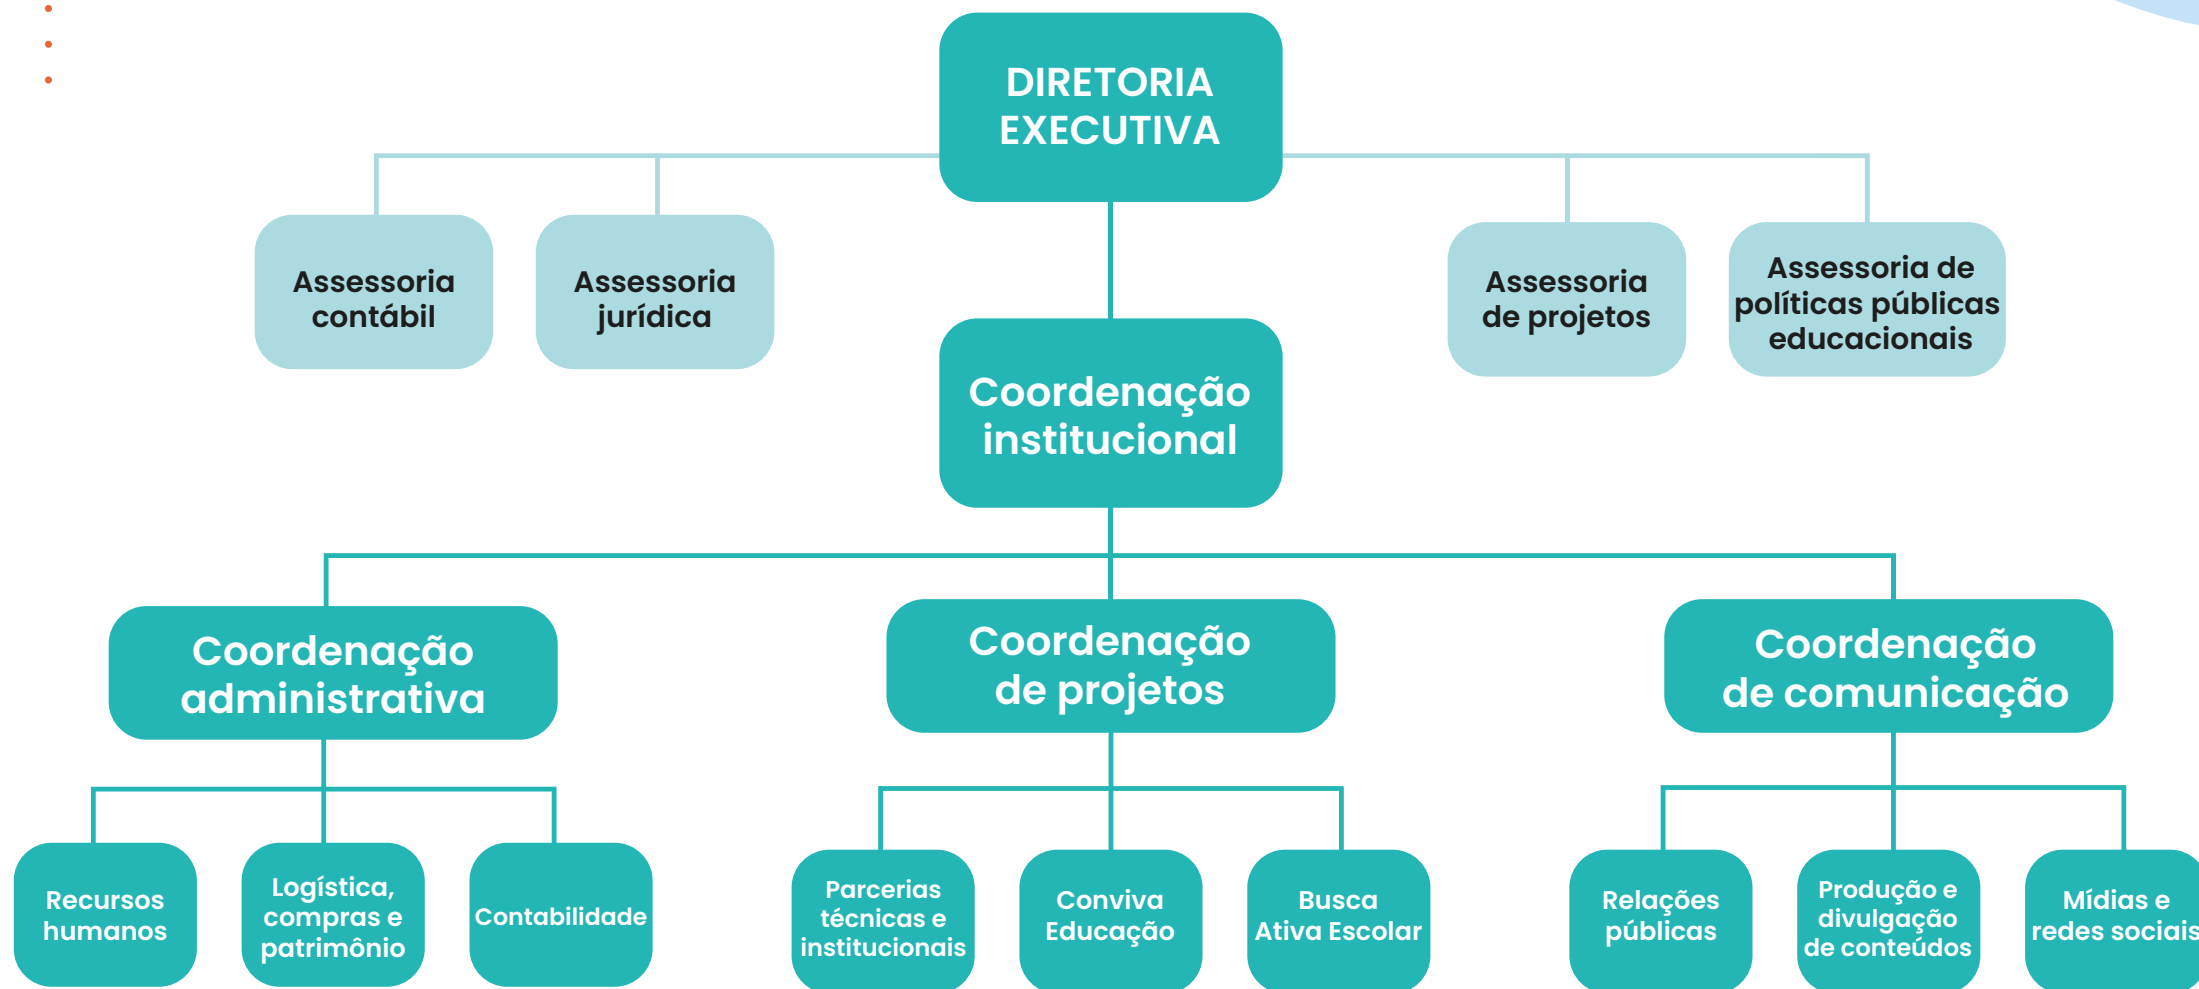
DIRETORIA EXECUTIVA

Assessoria contábil

Assessoria jurídica

Assessoria de projetos

Assessoria de políticas públicas educacionais

Coordenação institucional

Coordenação administrativa

Coordenação de projetos

Coordenação de comunicação

Recursos humanos

Logística, compras e patrimônio

Contabilidade

Parcerias técnicas e institucionais

Conviva Educação

Busca Ativa Escolar

Relações públicas

Produção e divulgação de conteúdos

Mídias e redes sociais